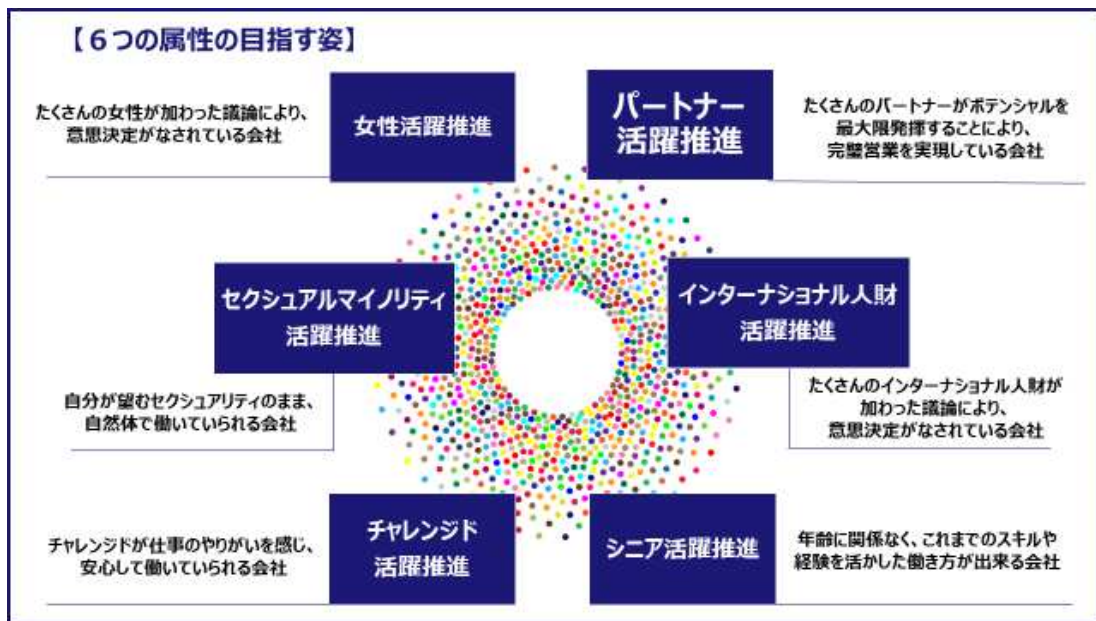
【６つの属性の目指す姿】

たくさんの女性が加わった議論により、意思決定がなされている会社

女性活躍推進

パートナー活躍推進

たくさんのパートナーがポテンシャルを最大限発揮することにより、完璧営業を実現している会社

セクシュアルマイノリティ活躍推進

インターナショナル人財活躍推進

自分が望むセクシュアリティのまま、自然体で働いていられる会社

たくさんのインターナショナル人財が加わった議論により、意思決定がなされている会社

チャレンジド活躍推進

シニア活躍推進

チャレンジドが仕事のやりがいを感じ、安心して働いていられる会社

年齢に関係なく、これまでのスキルや経験を活かした働き方が出来る会社